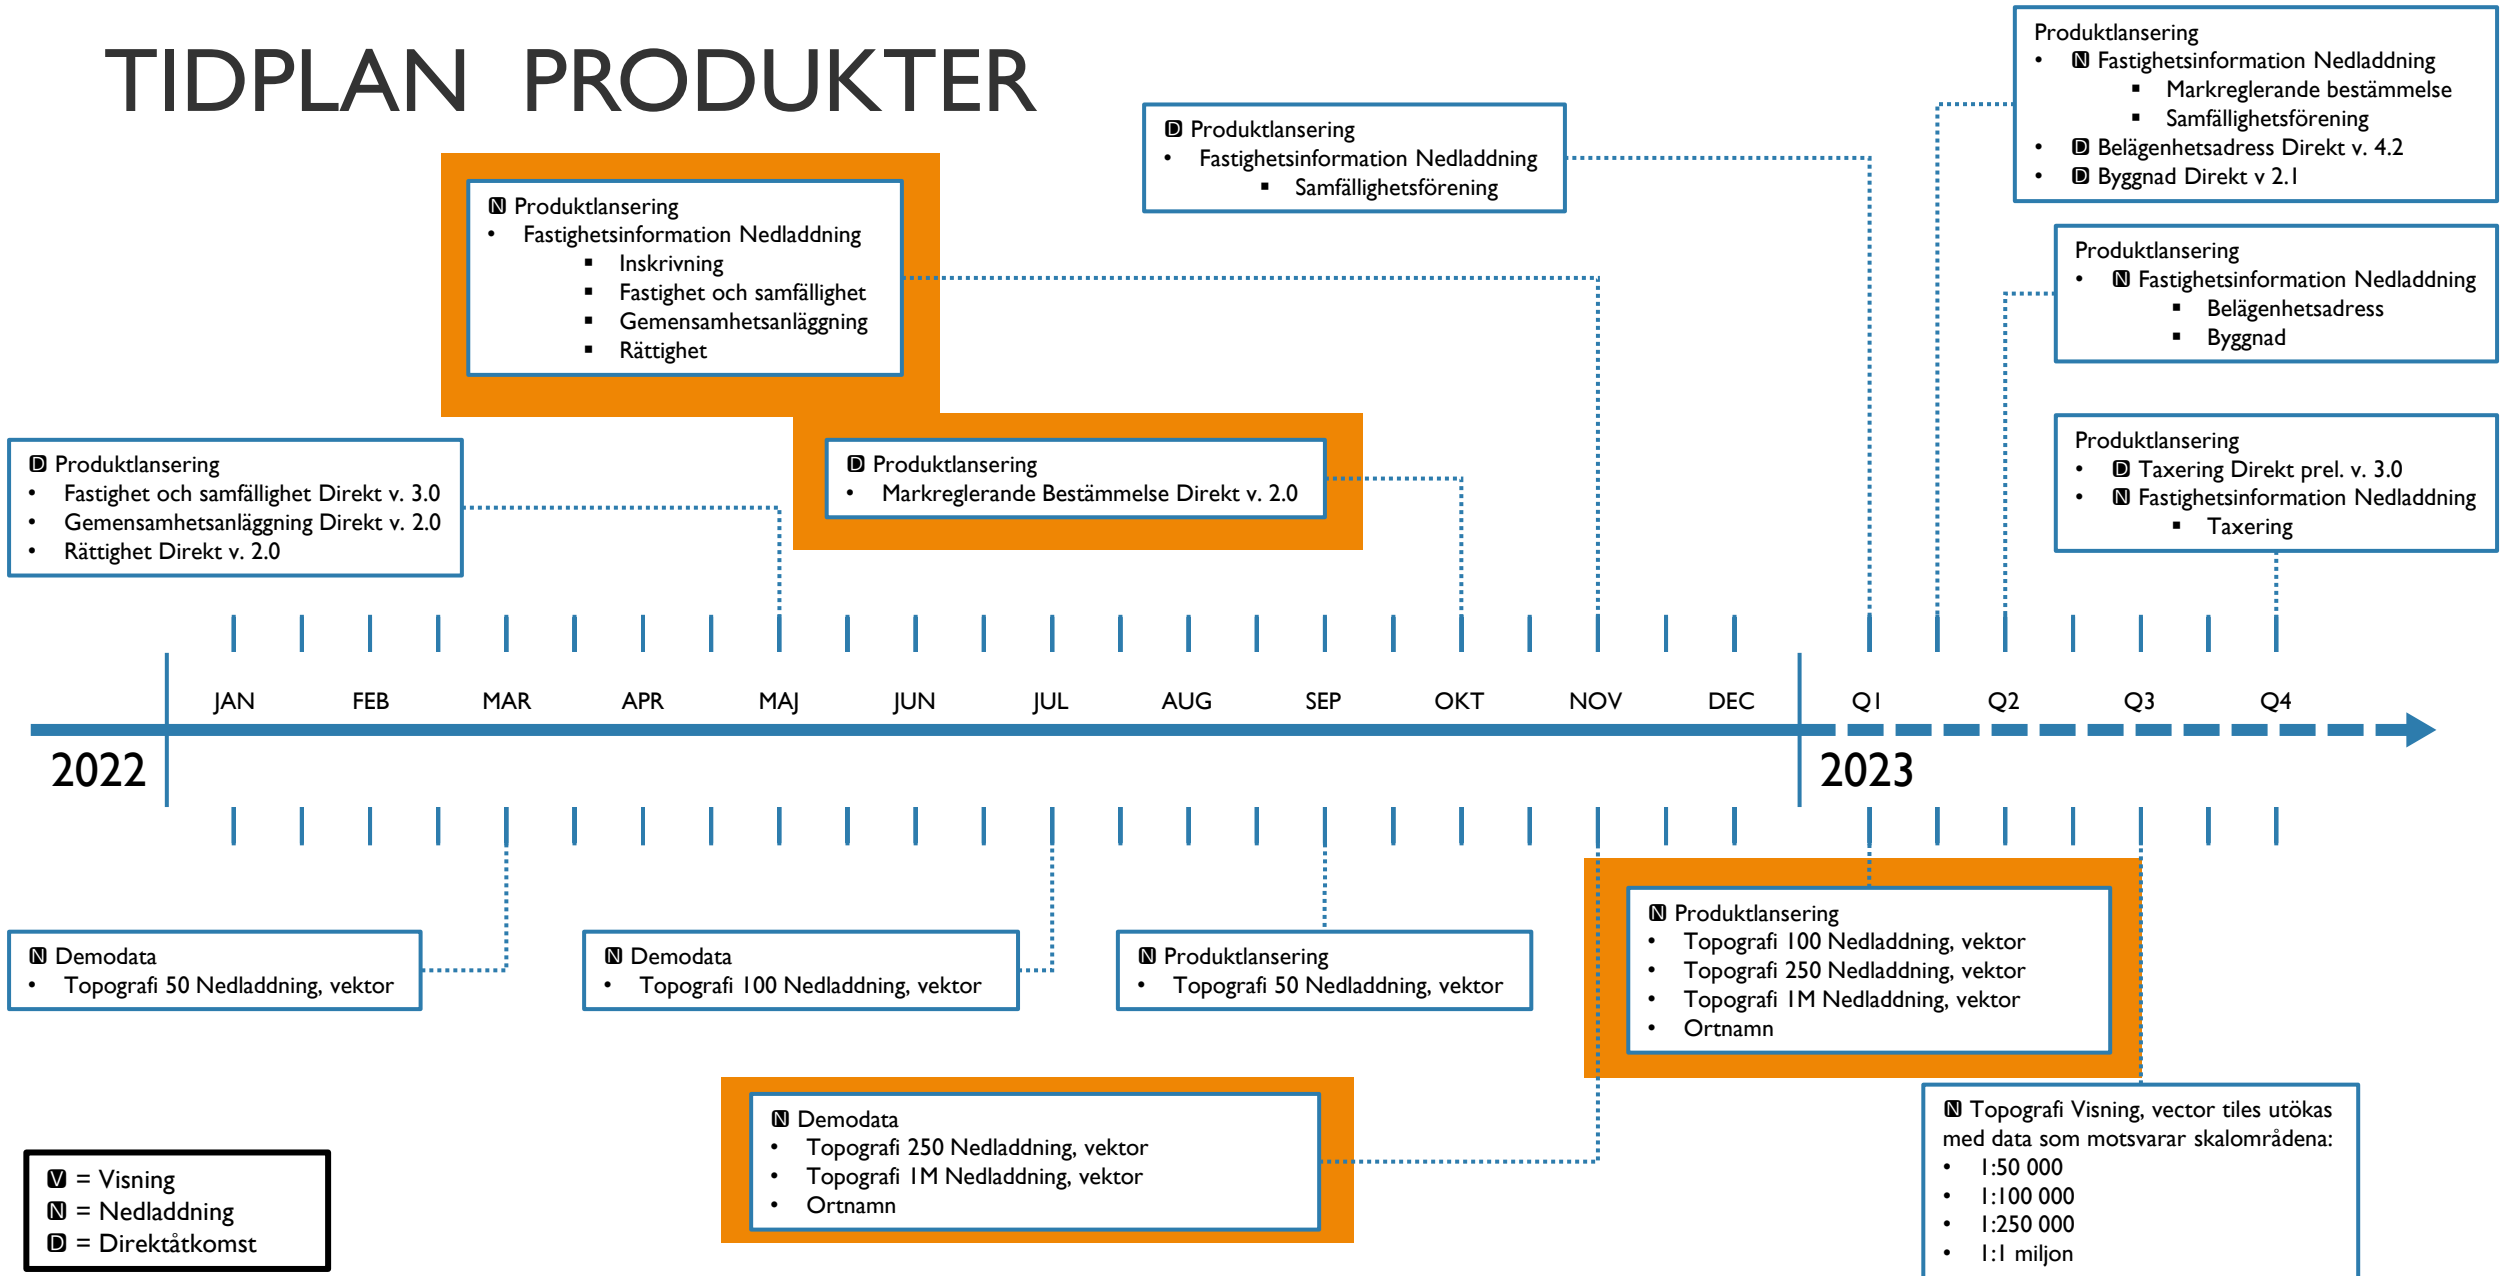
TIDPLAN PRODUKTER

D Produktlansering
- Fastighetsinformation Nedladdning
  - Samfällighetsförening

Produktlansering
- N Fastighetsinformation Nedladdning
  - Markreglerande bestämmelse
  - Samfällighetsförening
- D Belägenhetsadress Direkt v. 4.2
- D Byggnad Direkt v 2.1

N Produktlansering
- Fastighetsinformation Nedladdning
  - Inskrivning
  - Fastighet och samfällighet
  - Gemensamhetsanläggning
  - Rättighet

Produktlansering
- N Fastighetsinformation Nedladdning
  - Belägenhetsadress
  - Byggnad

D Produktlansering
- Fastighet och samfällighet Direkt v. 3.0
- Gemensamhetsanläggning Direkt v. 2.0
- Rättighet Direkt v. 2.0

D Produktlansering
- Markreglerande Bestämmelse Direkt v. 2.0

Produktlansering
- D Taxering Direkt prel. v. 3.0
- N Fastighetsinformation Nedladdning
  - Taxering

JAN FEB MAR APR MAJ JUN JUL AUG SEP OKT NOV DEC Q1 Q2 Q3 Q4

2022 2023

N Demodata
- Topografi 50 Nedladdning, vektor

N Demodata
- Topografi 100 Nedladdning, vektor

N Produktlansering
- Topografi 50 Nedladdning, vektor

N Produktlansering
- Topografi 100 Nedladdning, vektor
- Topografi 250 Nedladdning, vektor
- Topografi 1M Nedladdning, vektor
- Ortnamn

N Demodata
- Topografi 250 Nedladdning, vektor
- Topografi 1M Nedladdning, vektor
- Ortnamn

N Topografi Visning, vector tiles utökas med data som motsvarar skalområdena:
- 1:50 000
- 1:100 000
- 1:250 000
- 1:1 miljon

V = Visning
N = Nedladdning
D = Direktåtkomst